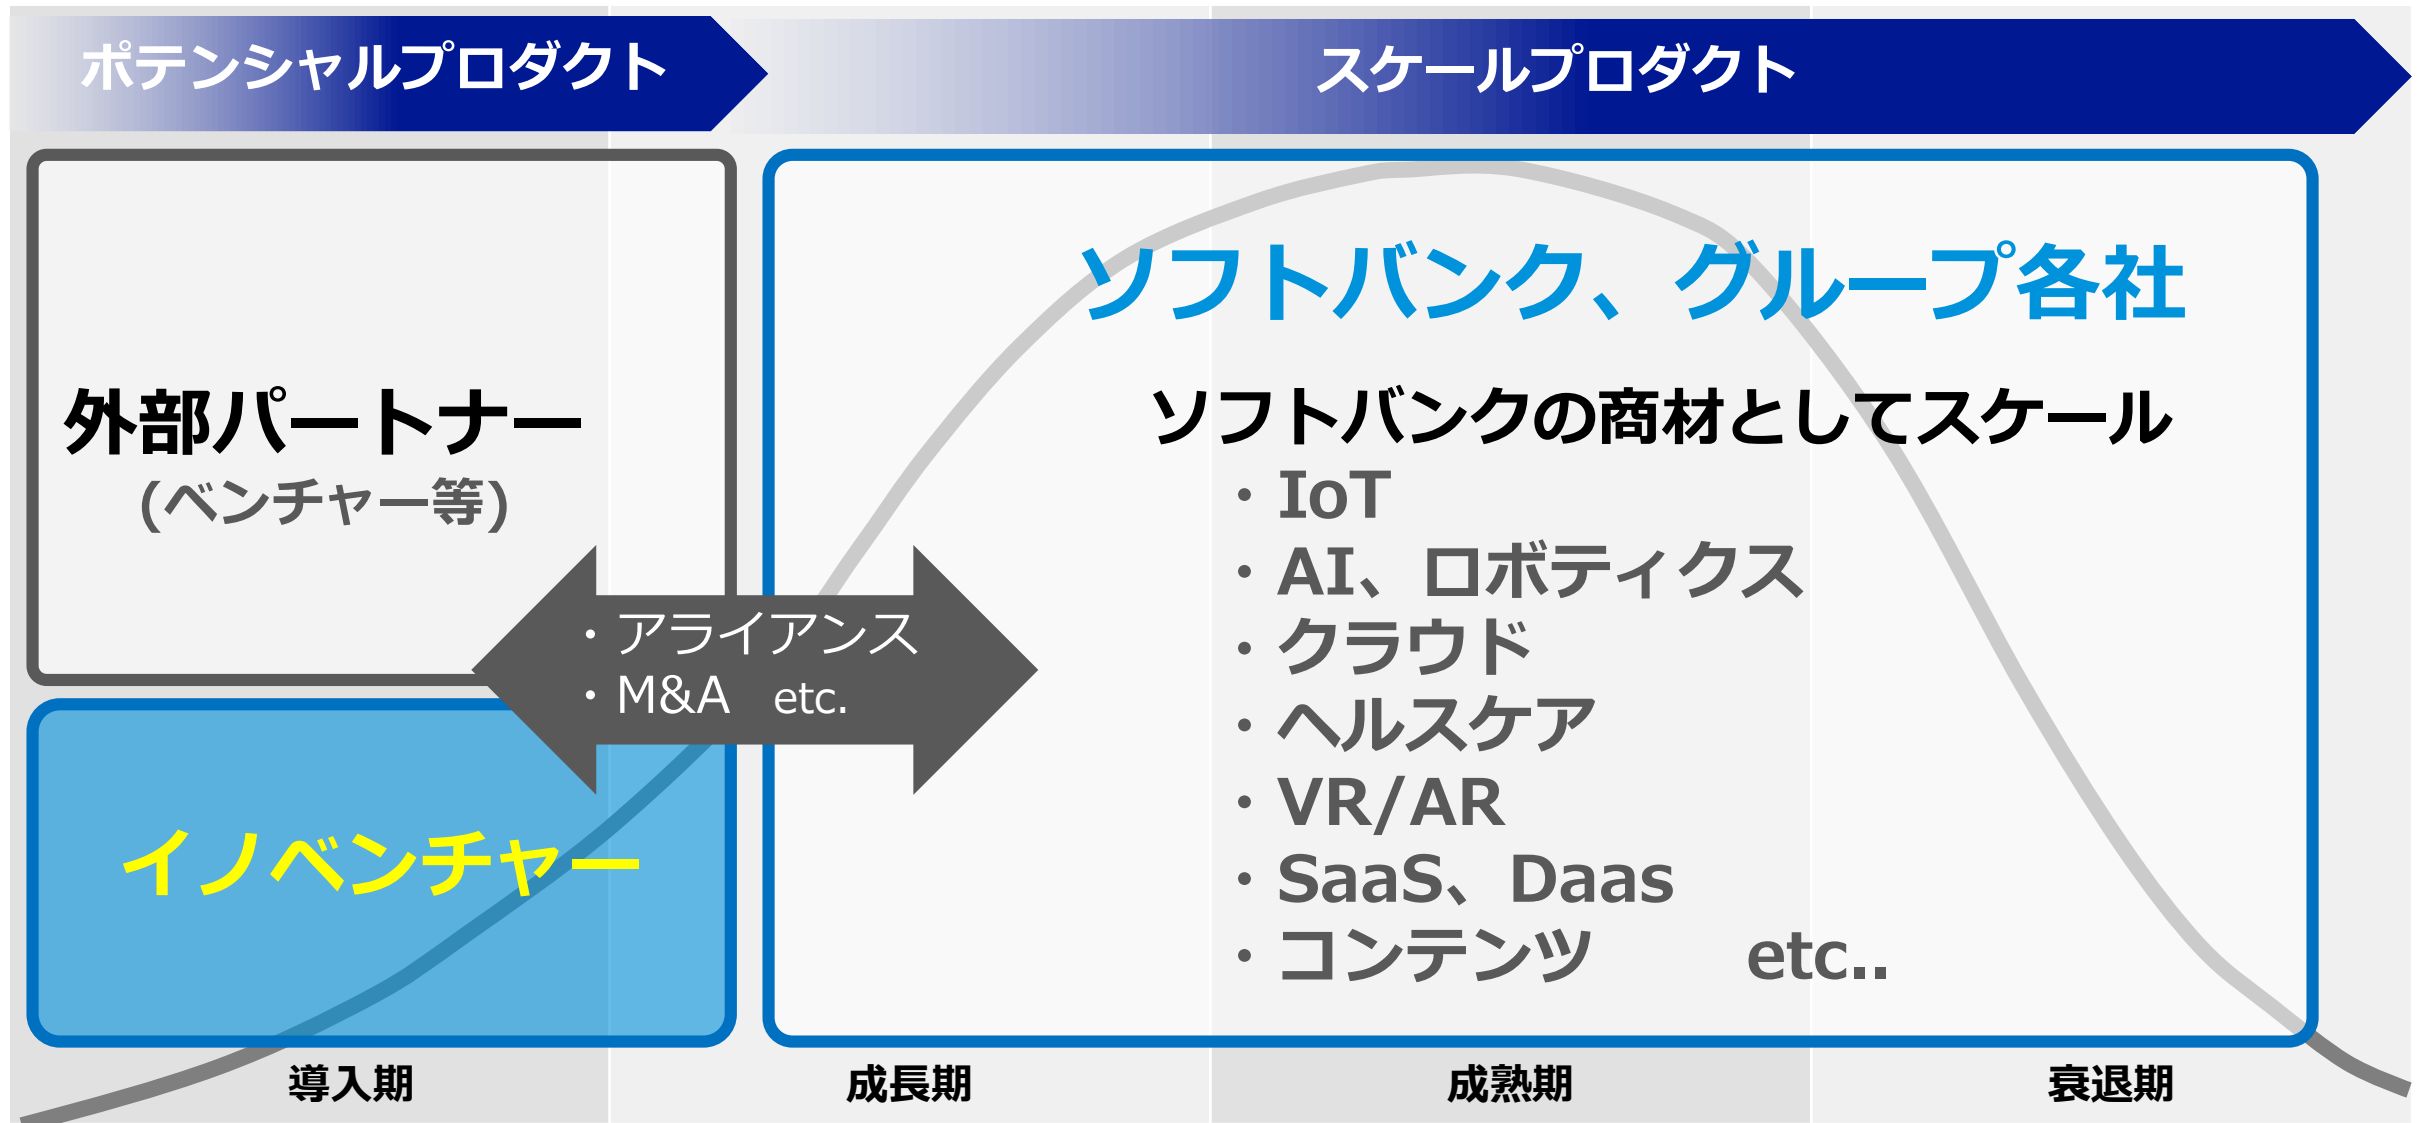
ポテンシャルプロダクト

スケールプロダクト

外部パートナー
(ベンチャー等)

イノベンチャー

・アライアンス
・M&A　etc.

ソフトバンク、グループ各社

ソフトバンクの商材としてスケール
・IoT
・AI、ロボティクス
・クラウド
・ヘルスケア
・VR/AR
・SaaS、Daas
・コンテンツ　　etc..

導入期

成長期

成熟期

衰退期